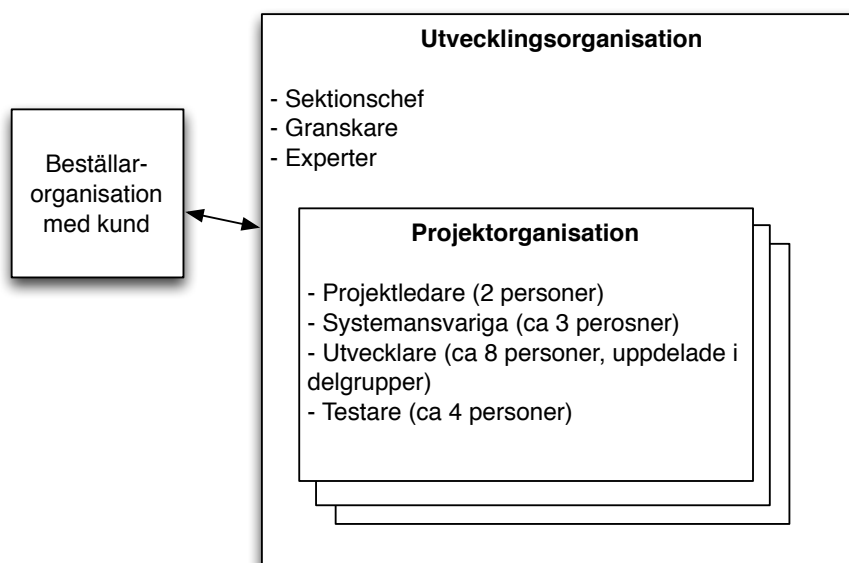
Beställar-organisation med kund

Utvecklingsorganisation

- Sektionschef
- Granskare
- Experter

Projektorganisation

- Projektledare (2 personer)
- Systemansvariga (ca 3 perosner)
- Utvecklare (ca 8 personer, uppdelade i delgrupper)
- Testare (ca 4 personer)